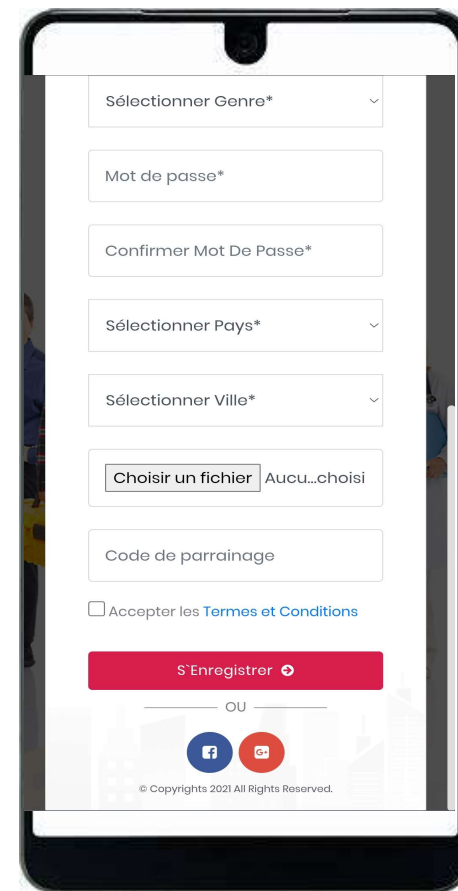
Sélectionner Genre*

Mot de passe*

Confirmer Mot De Passe*

Sélectionner Pays*

Sélectionner Ville*

Choisir un fichier Aucu...choisi

Code de parrainage

Accepter les Termes et Conditions

S`Enregistrer

OU

© Copyrights 2021 All Rights Reserved.